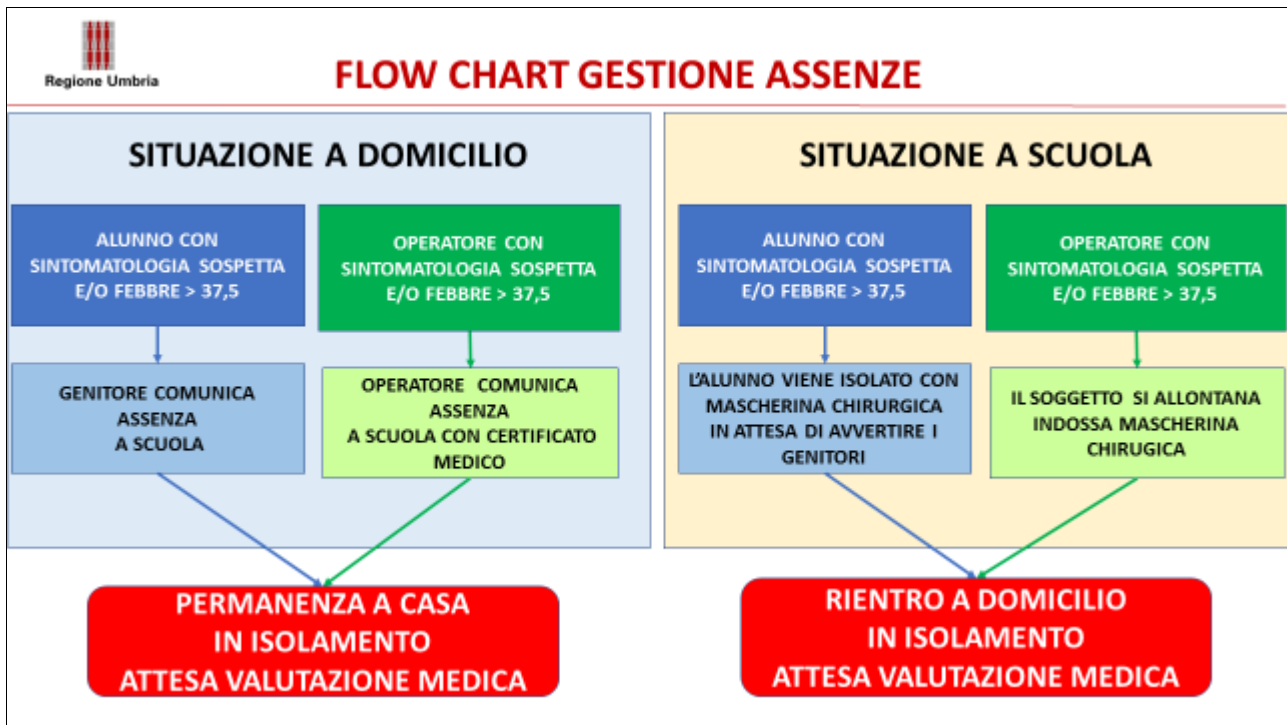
Regione Umbria

FLOW CHART GESTIONE ASSENZE

SITUAZIONE A DOMICILIO

ALUNNO CON SINTOMATOLOGIA SOSPETTA E/O FEBBRE > 37,5

OPERATORE CON SINTOMATOLOGIA SOSPETTA E/O FEBBRE > 37,5

GENITORE COMUNICA ASSENZA A SCUOLA

OPERATORE COMUNICA ASSENZA A SCUOLA CON CERTIFICATO MEDICO

PERMANENZA A CASA IN ISOLAMENTO ATTESA VALUTAZIONE MEDICA

SITUAZIONE A SCUOLA

ALUNNO CON SINTOMATOLOGIA SOSPETTA E/O FEBBRE > 37,5

OPERATORE CON SINTOMATOLOGIA SOSPETTA E/O FEBBRE > 37,5

L'ALUNNO VIENE ISOLATO CON MASCHERINA CHIRURGICA IN ATTESA DI AVVERTIRE I GENITORI

IL SOGGETTO SI ALLONTANA INDOSSA MASCHERINA CHIRUGICA

RIENTRO A DOMICILIO IN ISOLAMENTO ATTESA VALUTAZIONE MEDICA